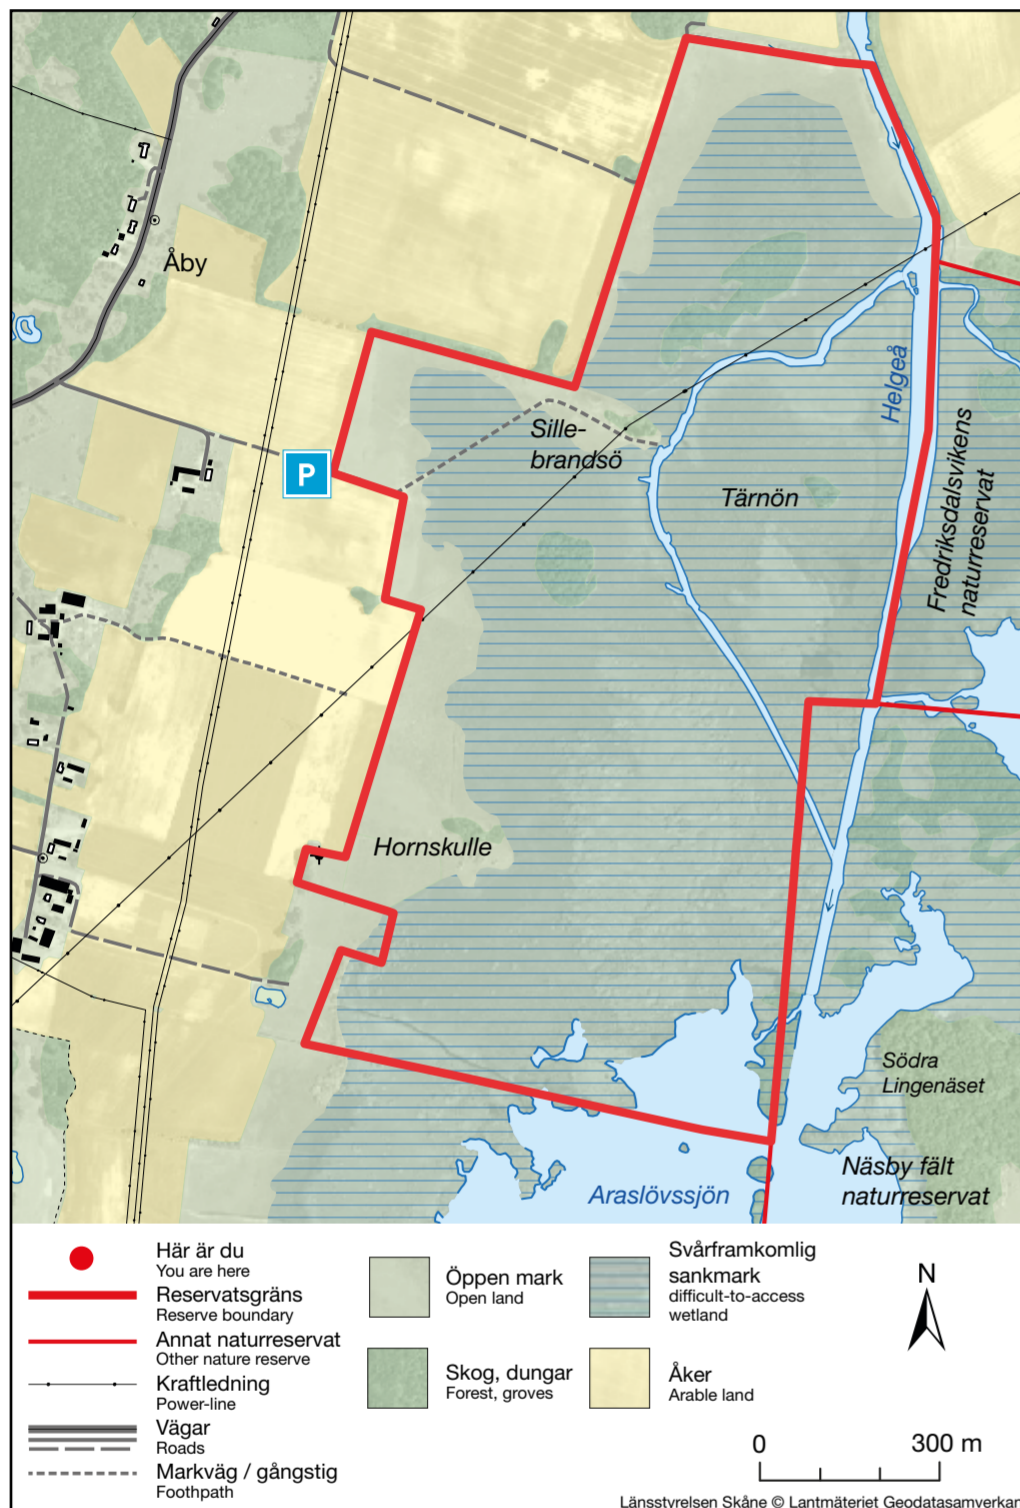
Åby

P

Sille-
brandsö

Tärnön

Helgeå

Fredriksdalsvikens
naturreservat

Hornskulle

Södra
Lingenäset

Näsby fält
naturreservat

Araslövssjön

Här är du
You are here

Reservatsgräns
Reserve boundary

Annat naturreservat
Other nature reserve

Kraftledning
Power-line

Vägar
Roads

Markväg / gångstig
Foothpath

Öppen mark
Open land

Skog, dungar
Forest, groves

Svårframkomlig
sankmark
difficult-to-access
wetland

Åker
Arable land

N

0 300 m

Länsstyrelsen Skåne © Lantmäteriet Geodatasamverkan